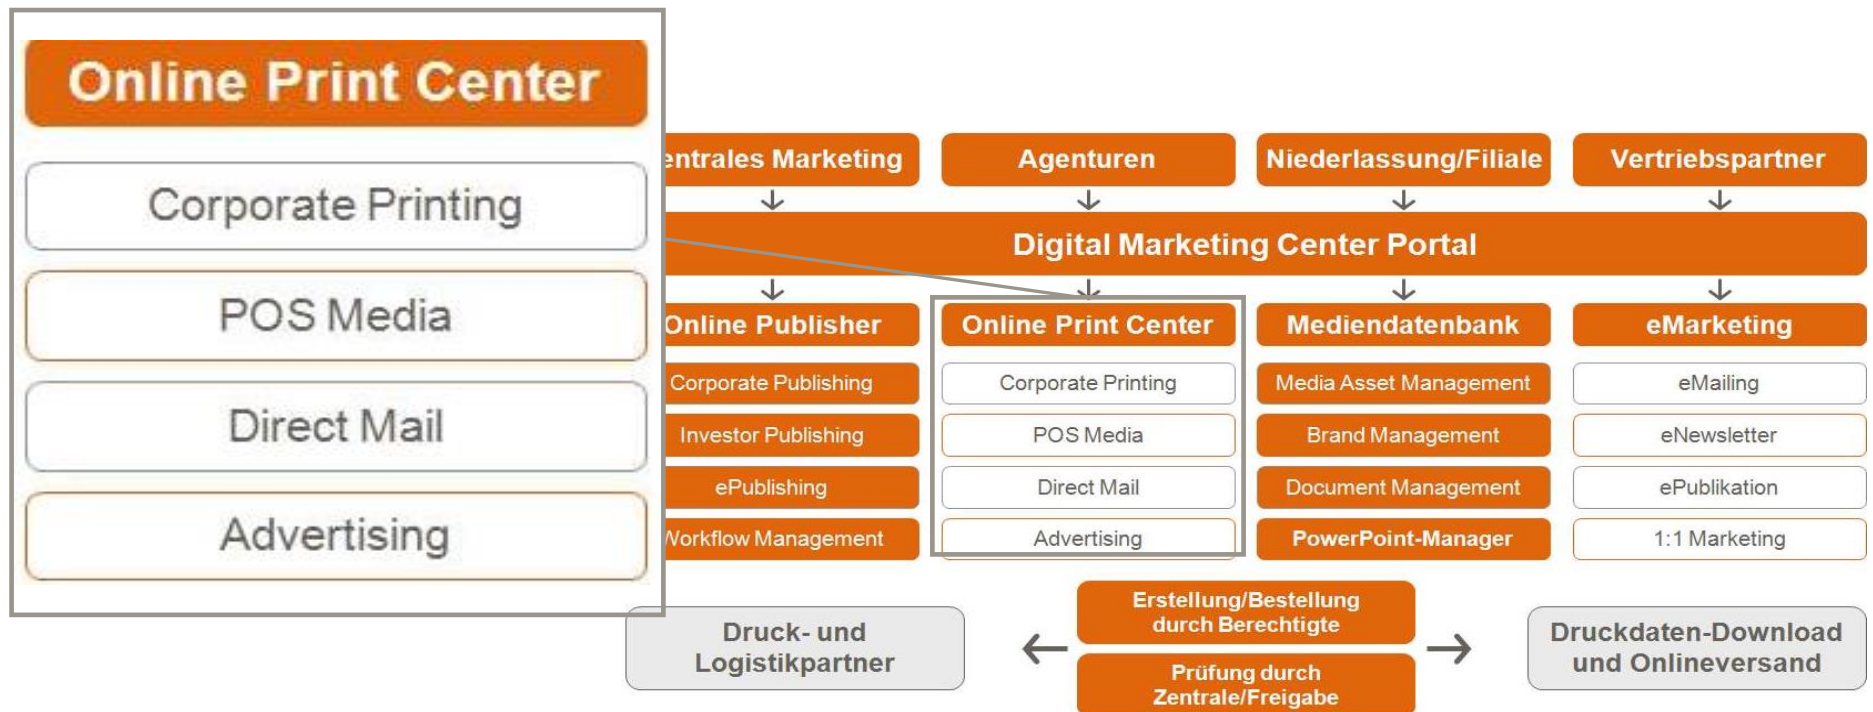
Online Print Center

Corporate Printing

POS Media

Direct Mail

Advertising

entrales Marketing

Agenturen

Niederlassung/Filiale

Vertriebspartner

Digital Marketing Center Portal

Online Publisher

Corporate Publishing

Investor Publishing

ePublishing

Vorkflow Management

Online Print Center

Corporate Printing

POS Media

Direct Mail

Advertising

Mediendatenbank

Media Asset Management

Brand Management

Document Management

PowerPoint-Manager

eMarketing

eMailing

eNewsletter

ePublikation

1:1 Marketing

Druck- und Logistikpartner

Erstellung/Bestellung durch Berechtigte

Prüfung durch Zentrale/Freigabe

Druckdaten-Download und Onlineversand